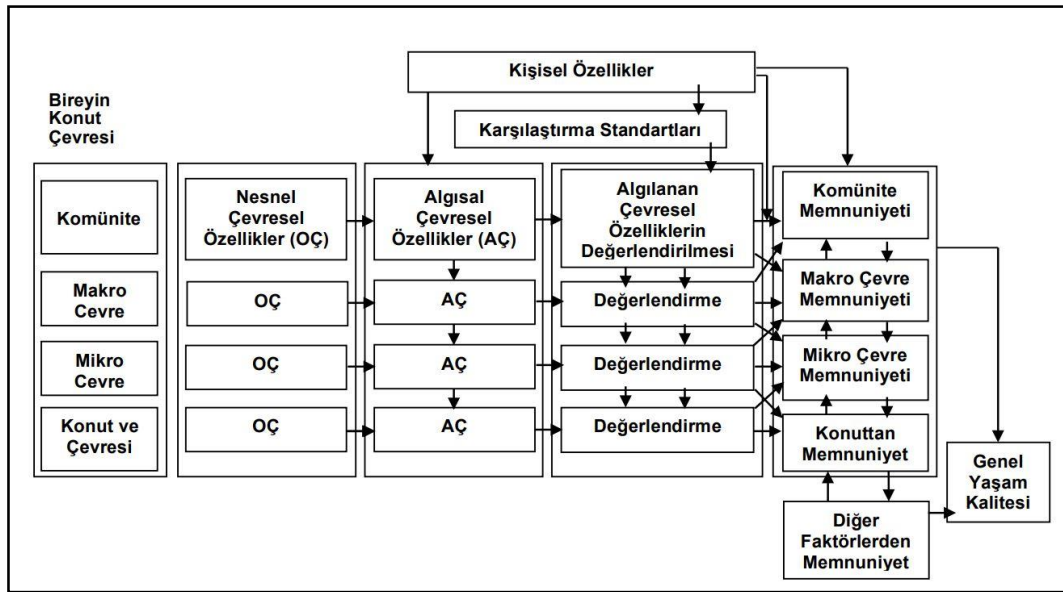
Kişisel Özellikler

Karşılaştırma Standartları

Bireyin Konut Çevresi

Komünite

Makro Cevre

Mikro Cevre

Konut ve Çevresi

Nesnel Çevresel Özellikler (OÇ)

OÇ

OÇ

OÇ

Algısal Çevresel Özellikler (AÇ)

AÇ

AÇ

AÇ

Algılanan Çevresel Özelliklerin Değerlendirilmesi

Değerlendirme

Değerlendirme

Değerlendirme

Komünite Memnuniyeti

Makro Çevre Memnuniyeti

Mikro Çevre Memnuniyeti

Konuttan Memnuniyet

Genel Yaşam Kalitesi

Diğer Faktörlerden Memnuniyet